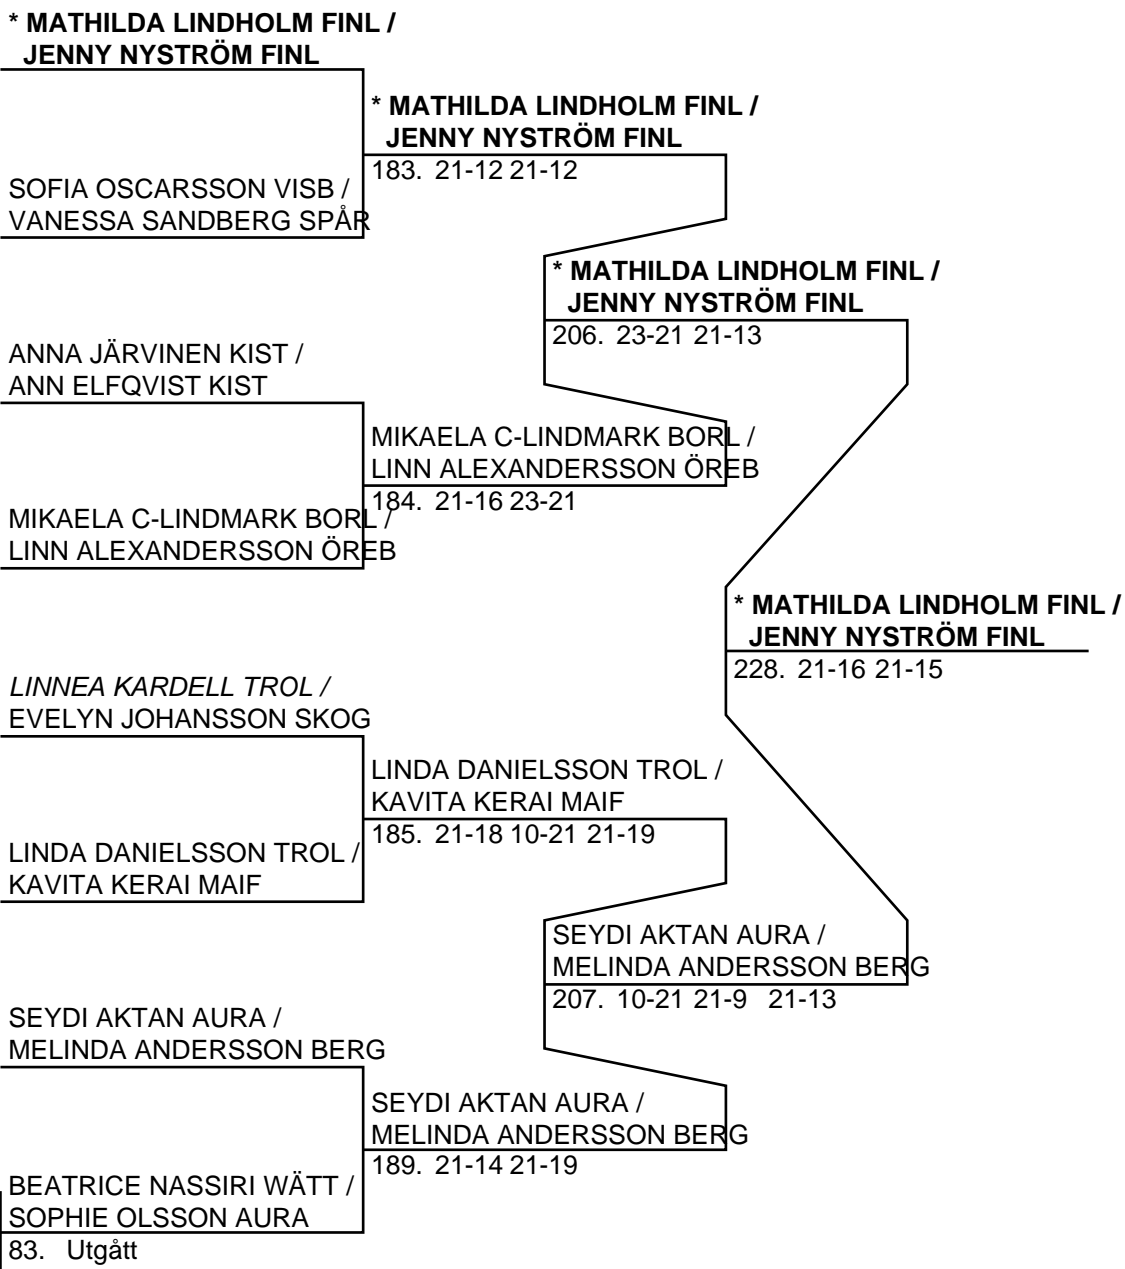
* MATHILDA LINDHOLM FINL / JENNY NYSTRÖM FINL

SOFIA OSCARSSON VISB / VANESSA SANDBERG SPÅR

* MATHILDA LINDHOLM FINL / JENNY NYSTRÖM FINL
183. 21-12 21-12

* MATHILDA LINDHOLM FINL / JENNY NYSTRÖM FINL
206. 23-21 21-13

ANNA JÄRVINEN KIST / ANN ELFQVIST KIST

MIKAELA C-LINDMARK BORL / LINN ALEXANDERSSON ÖREB
184. 21-16 23-21

MIKAELA C-LINDMARK BORL / LINN ALEXANDERSSON ÖREB

* MATHILDA LINDHOLM FINL / JENNY NYSTRÖM FINL
228. 21-16 21-15

*LINNEA KARDELL TROL /* EVELYN JOHANSSON SKOG

LINDA DANIELSSON TROL / KAVITA KERAI MAIF
185. 21-18 10-21 21-19

LINDA DANIELSSON TROL / KAVITA KERAI MAIF

SEYDI AKTAN AURA / MELINDA ANDERSSON BERG
207. 10-21 21-9 21-13

SEYDI AKTAN AURA / MELINDA ANDERSSON BERG

SEYDI AKTAN AURA / MELINDA ANDERSSON BERG
189. 21-14 21-19

BEATRICE NASSIRI WÄTT / SOPHIE OLSSON AURA
83. Utgått